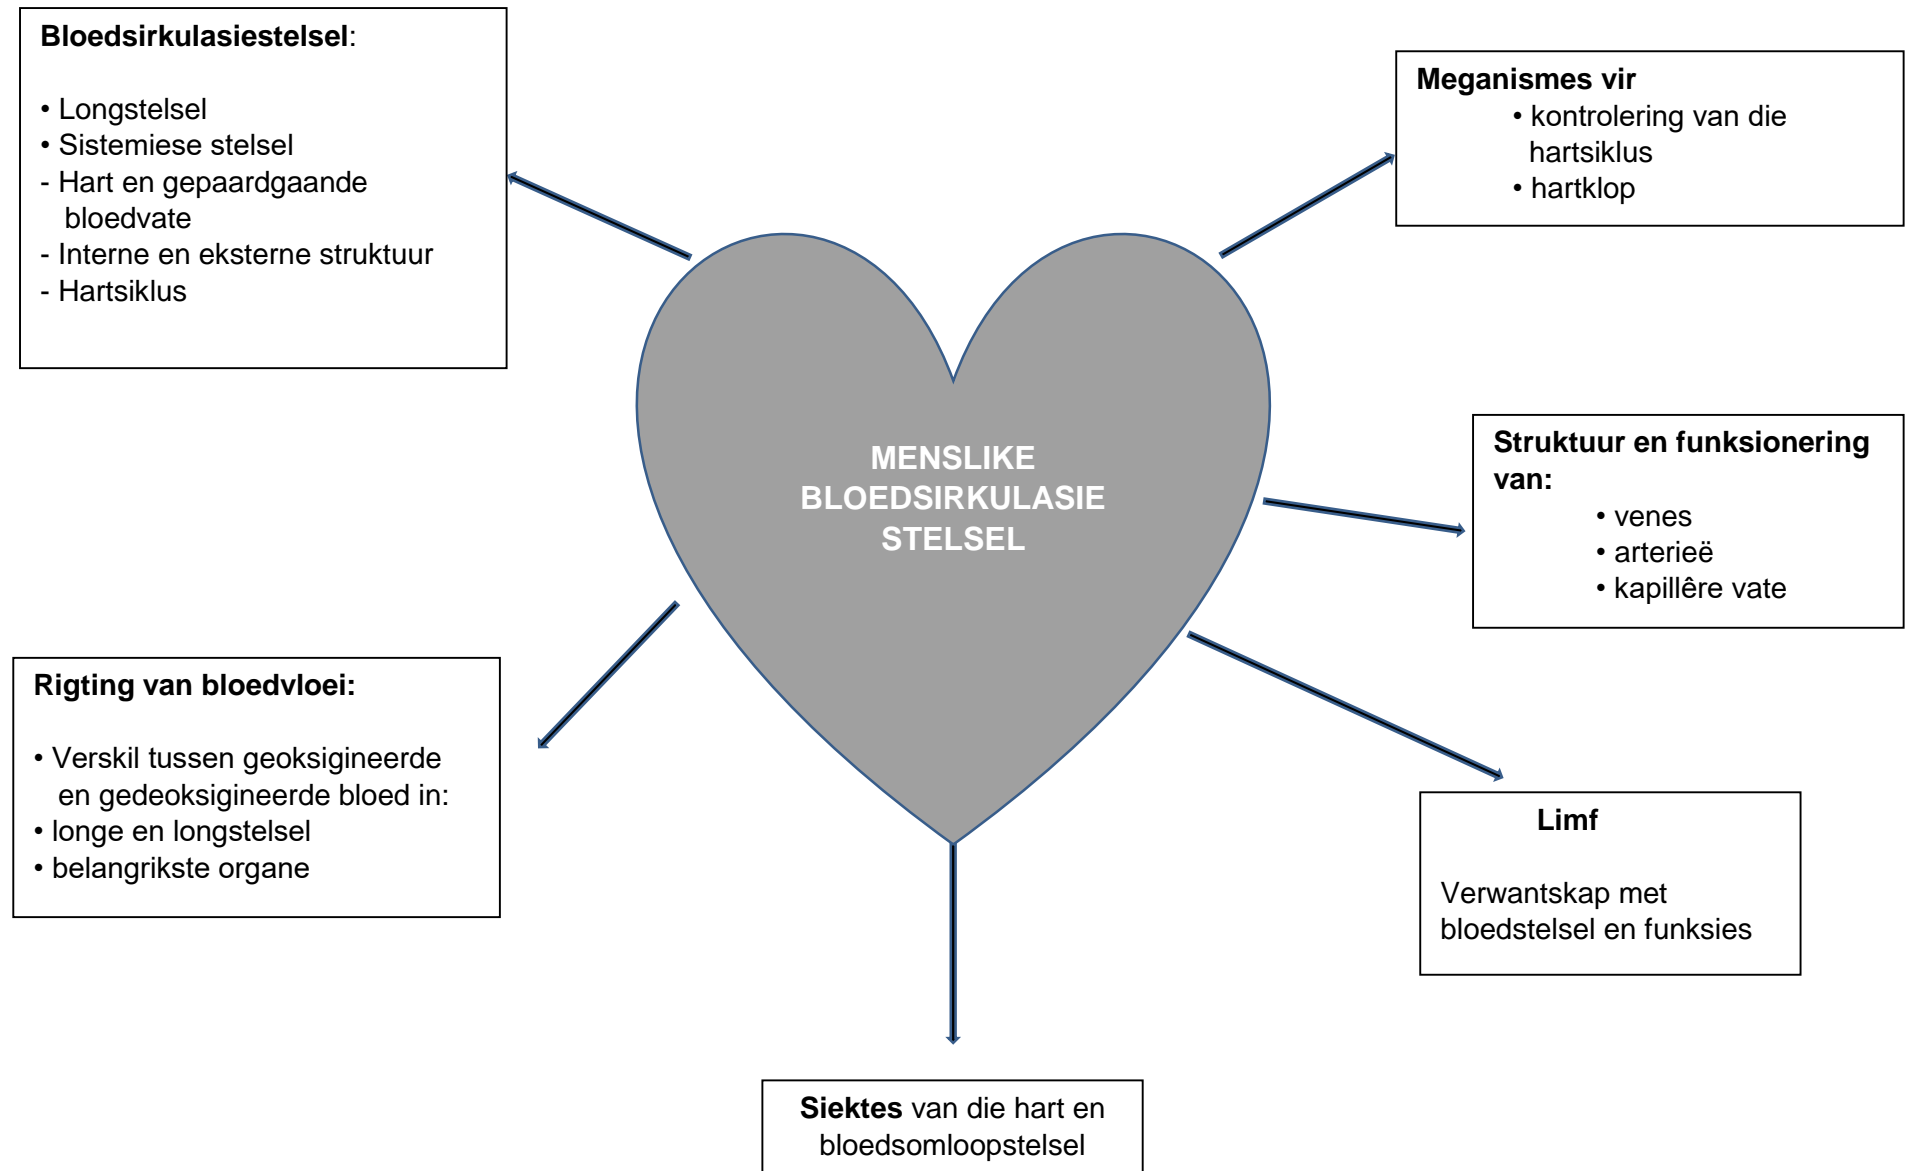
MENSLIKE BLOEDSIRKULASIE STELSEL

**Bloedsirkulasiestelsel**:

• Longstelsel
• Sistemiese stelsel
- Hart en gepaardgaande bloedvate
- Interne en eksterne struktuur
- Hartsiklus

**Meganismes vir**
• kontrolering van die hartsiklus
• hartklop

**Struktuur en funksionering van:**
• venes
• arterieë
• kapillêre vate

**Rigting van bloedvloei:**

• Verskil tussen geoksigineerde en gedeoksigineerde bloed in:
• longe en longstelsel
• belangrikste organe

**Limf**

Verwantskap met bloedstelsel en funksies

**Siektes** van die hart en bloedsomloopstelsel